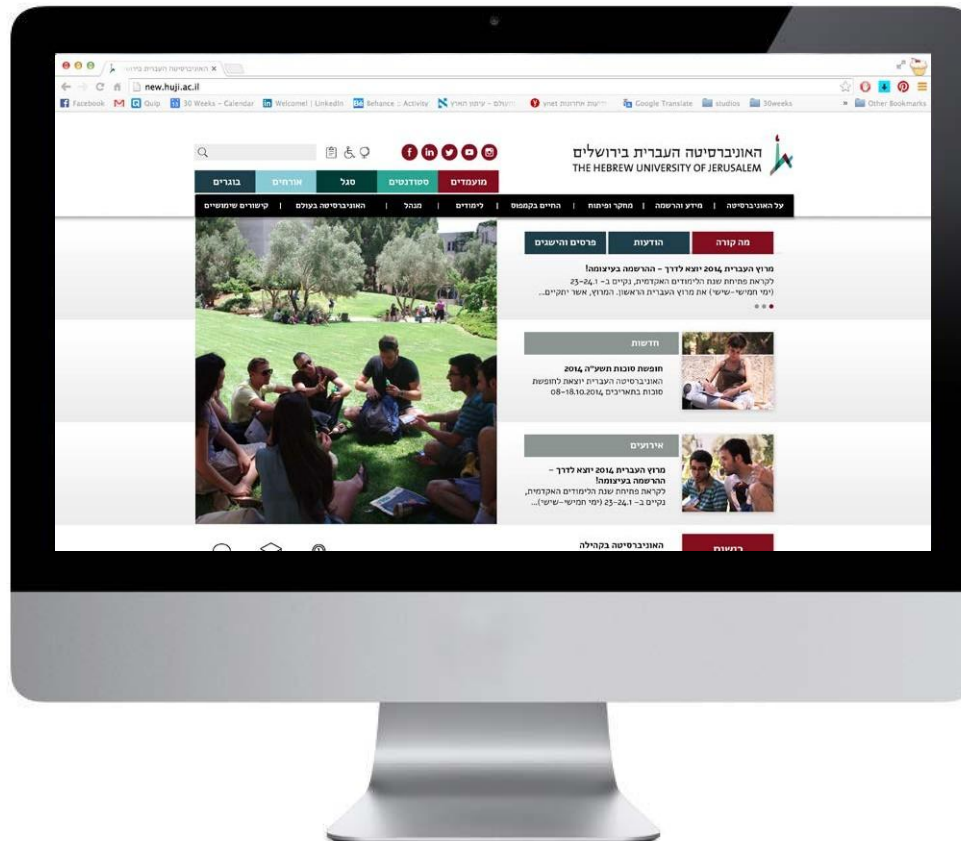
האוניברסיטה העברית בירוש ×

new.huji.ac.il

Facebook Quip 30 Weeks - Calendar Welcome! | LinkedIn Behance :: Activity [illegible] ynet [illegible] Google Translate studios 30weeks Other Bookmarks

האוניברסיטה העברית בירושלים
THE HEBREW UNIVERSITY OF JERUSALEM

מועמדים | סטודנטים | סגל | אורחים | בוגרים

על האוניברסיטה | מידע והרשמה | מחקר ופיתוח | החיים בקמפוס | לימודים | מנהל | האוניברסיטה בעולם | קישורים שימושיים

מה קורה | הודעות | פרסים והישגים

מרוץ העברית 2014 יוצא לדרך - ההרשמה בעיצומה!
לקראת פתיחת שנת הלימודים האקדמית, נקיים ב- 1.23-24 (ימי חמישי-שישי) את מרוץ העברית הראשון. המרוץ, אשר יתקיים...

חדשות

חופשת סוכות תשע"ה 2014
האוניברסיטה העברית יוצאת לחופשת סוכות בתאריכים 08-18.10.2014

אירועים

מרוץ העברית 2014 יוצא לדרך - ההרשמה בעיצומה!
לקראת פתיחת שנת הלימודים האקדמית, נקיים ב- 1.23-24 (ימי חמישי-שישי)...

האוניברסיטה בקהילה